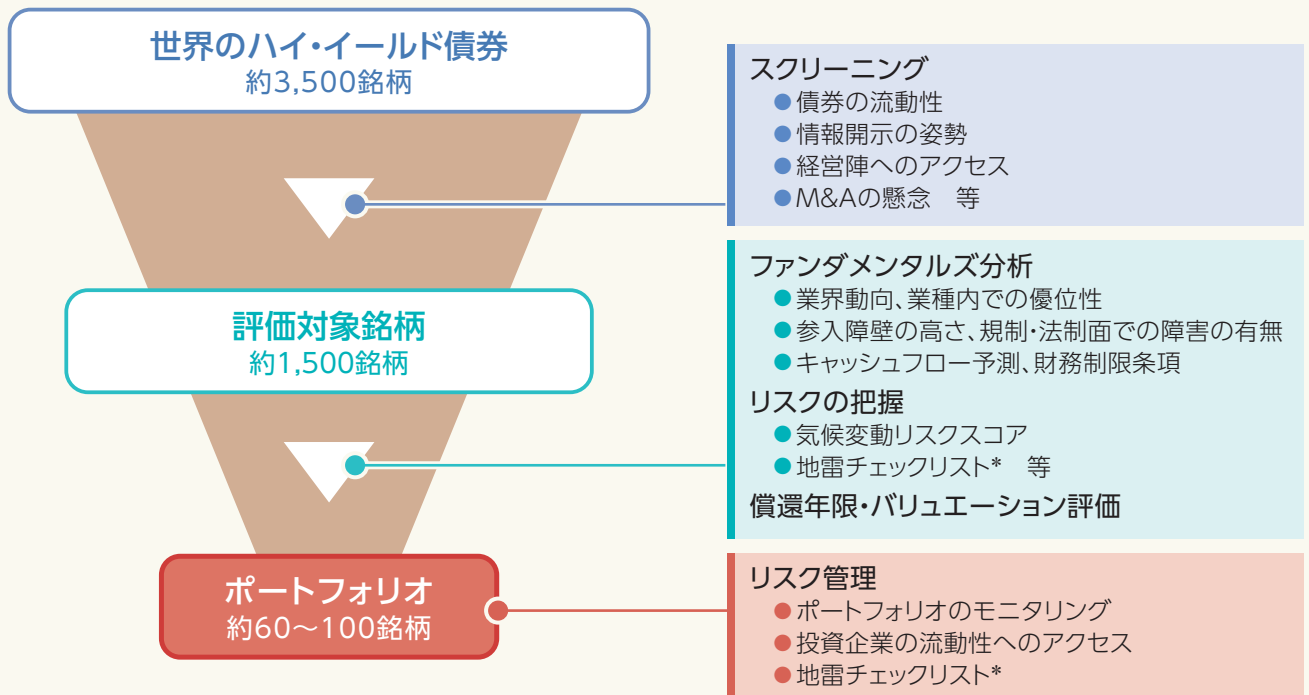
世界のハイ・イールド債券
約3,500銘柄

スクリーニング
●債券の流動性
●情報開示の姿勢
●経営陣へのアクセス
●M&Aの懸念　等

評価対象銘柄
約1,500銘柄

ファンダメンタルズ分析
●業界動向、業種内での優位性
●参入障壁の高さ、規制・法制面での障害の有無
●キャッシュフロー予測、財務制限条項

リスクの把握
●気候変動リスクスコア
●地雷チェックリスト*　等

償還年限・バリュエーション評価

ポートフォリオ
約60～100銘柄

リスク管理
●ポートフォリオのモニタリング
●投資企業の流動性へのアクセス
●地雷チェックリスト*